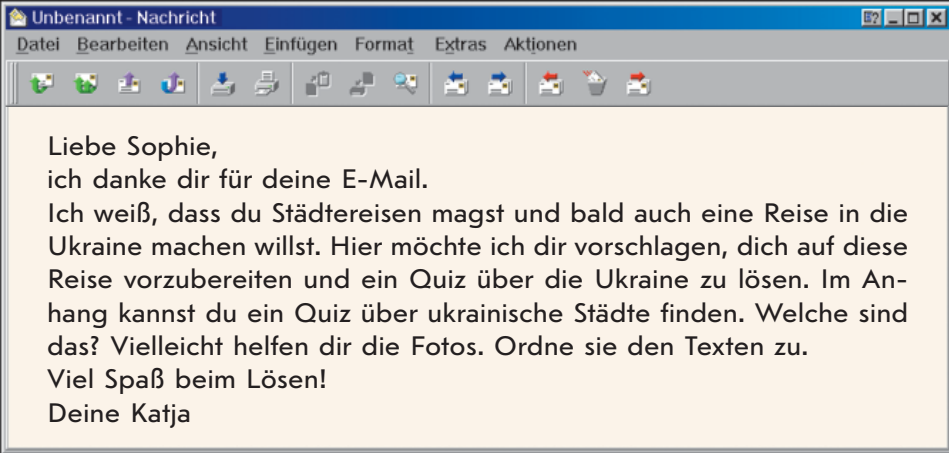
Unbenannt - Nachricht

Datei Bearbeiten Ansicht Einfügen Format Extras Aktionen

Liebe Sophie,
ich danke dir für deine E-Mail.
Ich weiß, dass du Städtereisen magst und bald auch eine Reise in die Ukraine machen willst. Hier möchte ich dir vorschlagen, dich auf diese Reise vorzubereiten und ein Quiz über die Ukraine zu lösen. Im Anhang kannst du ein Quiz über ukrainische Städte finden. Welche sind das? Vielleicht helfen dir die Fotos. Ordne sie den Texten zu.
Viel Spaß beim Lösen!
Deine Katja